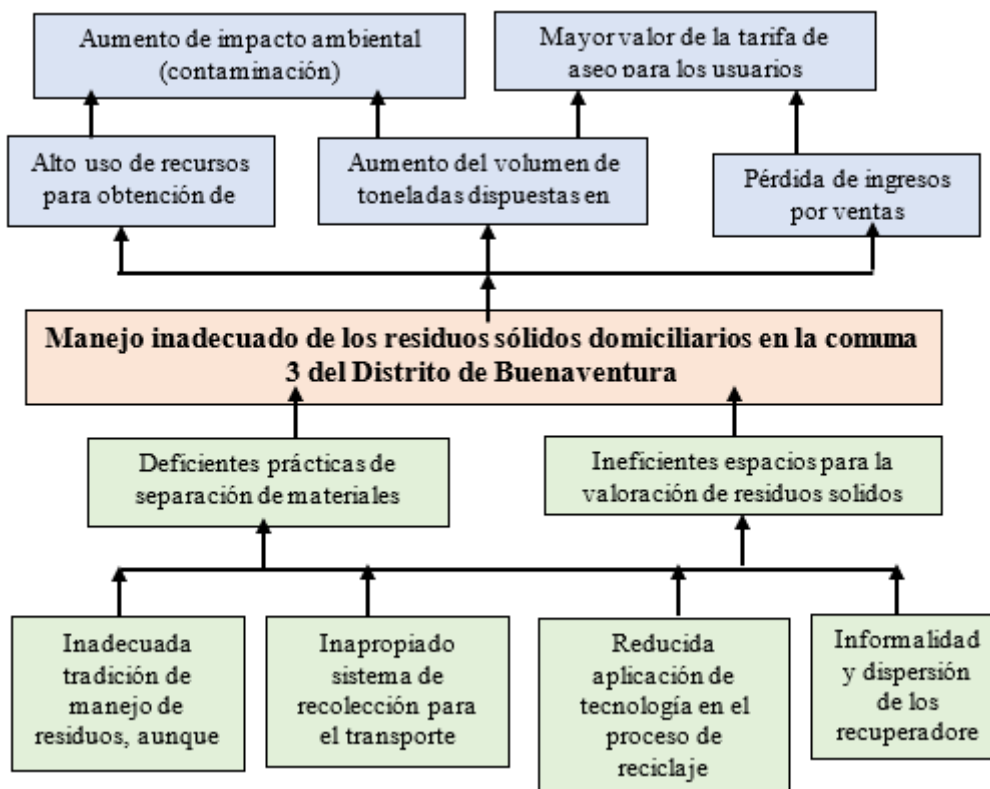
Aumento de impacto ambiental (contaminación)

Mayor valor de la tarifa de aseo para los usuarios

Alto uso de recursos para obtención de

Aumento del volumen de toneladas dispuestas en

Pérdida de ingresos por ventas

Manejo inadecuado de los residuos sólidos domiciliarios en la comuna 3 del Distrito de Buenaventura

Deficientes prácticas de separación de materiales

Ineficientes espacios para la valoración de residuos solidos

Inadecuada tradición de manejo de residuos, aunque

Inapropiado sistema de recolección para el transporte

Reducida aplicación de tecnología en el proceso de reciclaje

Informalidad y dispersión de los recuperadore